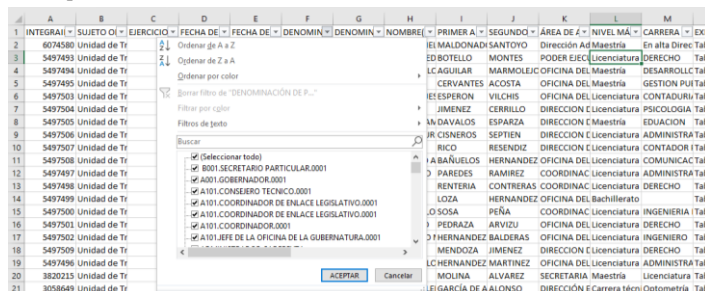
| | A | B | C | D | E | F | G | H | I | J | K | L | M |
|---|---|---|---|---|---|---|---|---|---|---|---|---|---|
| 1 | INTEGRAI | SUJETO O | EJERCICIO | FECHA DE | FECHA DE | DENOMIN | DENOMIN | NOMBRE | PRIMER A | SEGUNDO | ÁREA DE A | NIVEL MÁ | CARRERA |
| 2 | 6074580 | Unidad de Tr | | | | | | | MALDONAD | SANTOYO | Dirección A | Maestría | En alta Direc |
| 3 | 5497493 | Unidad de Tr | | | | | | | BOTELLO | MONTES | PODER EJEC | Licenciatura | DERECHO |
| 4 | 5497494 | Unidad de Tr | | | | | | | AGUILAR | MARMOLEJO | OFICINA DEL | Maestría | DESARROLL |
| 5 | 5497495 | Unidad de Tr | | | | | | | CERVANTES | ACOSTA | OFICINA DEL | Maestría | GESTION PU |
| 6 | 5497503 | Unidad de Tr | | | | | | | ESPERON | VILCHIS | OFICINA DEL | Licenciatura | CONTADURI |
| 7 | 5497504 | Unidad de Tr | | | | | | | JIMENEZ | CERRILLO | DIRECCION | Licenciatura | PSICOLOGIA |
| 8 | 5497505 | Unidad de Tr | | | | | | | DAVALOS | ESPARZA | DIRECCION | Maestría | EDUACION |
| 9 | 5497506 | Unidad de Tr | | | | | | | CISNEROS | SEPTIEN | DIRECCION | Licenciatura | ADMINISTRA |
| 10 | 5497507 | Unidad de Tr | | | | | | | RICO | RESENDIZ | DIRECCION | Licenciatura | CONTADOR |
| 11 | 5497508 | Unidad de Tr | | | | | | | BAÑUELOS | HERNANDEZ | OFICINA DEL | Licenciatura | COMUNICAC |
| 12 | 5497497 | Unidad de Tr | | | | | | | PAREDES | RAMIREZ | COORDINAC | Licenciatura | ADMINISTRA |
| 13 | 5497498 | Unidad de Tr | | | | | | | RENTERIA | CONTRERAS | COORDINAC | Licenciatura | DERECHO |
| 14 | 5497499 | Unidad de Tr | | | | | | | LOZA | HERNANDEZ | OFICINA DEL | Bachillerato | |
| 15 | 5497500 | Unidad de Tr | | | | | | | SOSA | PEÑA | COORDINAC | Licenciatura | INGENIERIA |
| 16 | 5497501 | Unidad de Tr | | | | | | | PEDRAZA | ARVIZU | OFICINA DEL | Maestría | DERECHO |
| 17 | 5497502 | Unidad de Tr | | | | | | | HERNANDEZ | BALDERAS | OFICINA DEL | Licenciatura | INGENIERO |
| 18 | 5497509 | Unidad de Tr | | | | | | | MENDOZA | JIMENEZ | DIRECCION | Licenciatura | DERECHO |
| 19 | 5497496 | Unidad de Tr | | | | | | | HERNANDEZ | MARTINEZ | OFICINA DEL | Licenciatura | ADMINISTRA |
| 20 | 3820215 | Unidad de Tr | | | | | | | MOLINA | ALVAREZ | SECRETARIA | Maestría | Licenciatura |
| 21 | 3058649 | Unidad de Tr | | | | | | | GARCÍA DE A | ALONSO | DIRECCIÓN E | Carrera técn | Optometría |

Ordenar de A a Z
Ordenar de Z a A
Ordenar por color
Borrar filtro de "DENOMINACIÓN DE P..."
Filtrar por color
Filtros de texto
Buscar
(Seleccionar todo)
B001.SECRETARIO PARTICULAR.0001
A001.GOBERNADOR.0001
A101.CONSEJERO TECNICO.0001
A101.COORDINADOR DE ENLACE LEGISLATIVO.0001
A101.COORDINADOR DE ENLACE LEGISLATIVO.0001
A101.COORDINADOR.0001
A101.JEFE DE LA OFICINA DE LA GUBERNATURA.0001
ACEPTAR
Cancelar